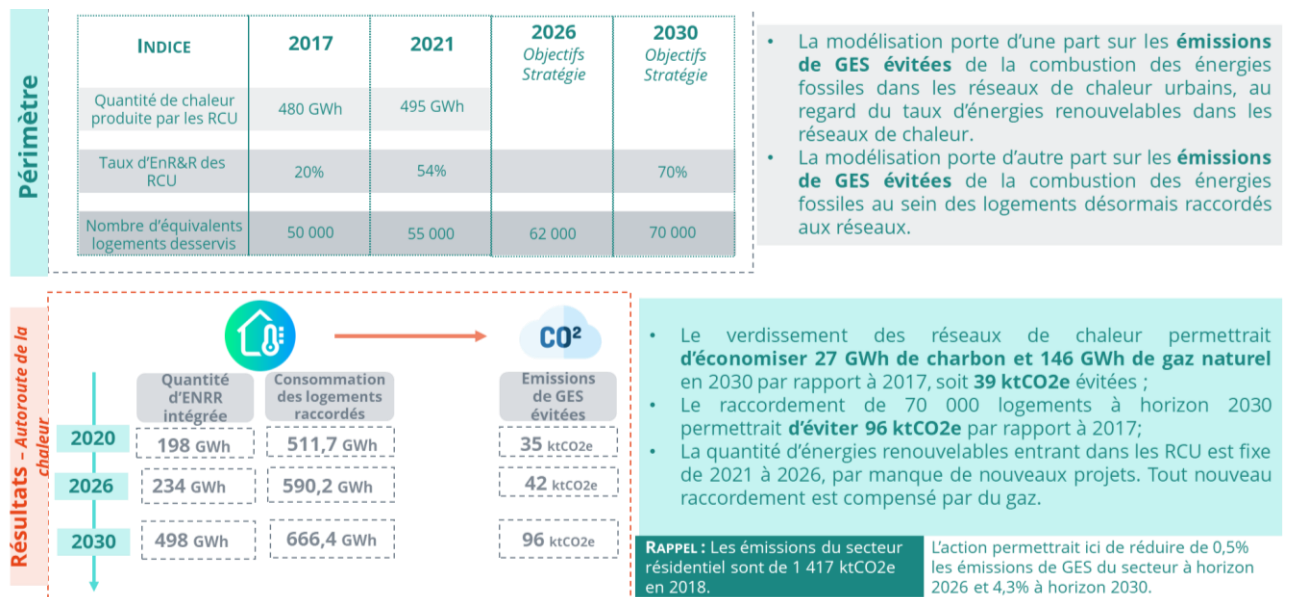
Périmètre

| INDICE | 2017 | 2021 | 2026 Objectifs Stratégie | 2030 Objectifs Stratégie |
|---|---|---|---|---|
| Quantité de chaleur produite par les RCU | 480 GWh | 495 GWh | | |
| Taux d'EnR&R des RCU | 20% | 54% | | 70% |
| Nombre d'équivalents logements desservis | 50 000 | 55 000 | 62 000 | 70 000 |

• La modélisation porte d'une part sur les **émissions de GES évitées** de la combustion des énergies fossiles dans les réseaux de chaleur urbains, au regard du taux d'énergies renouvelables dans les réseaux de chaleur.
• La modélisation porte d'autre part sur les **émissions de GES évitées** de la combustion des énergies fossiles au sein des logements désormais raccordés aux réseaux.

Résultats – Autoroute de la chaleur

CO²

| | Quantité d'ENRR intégrée | Consommation des logements raccordés | Emissions de GES évitées |
|---|---|---|---|
| 2020 | 198 GWh | 511,7 GWh | 35 ktCO2e |
| 2026 | 234 GWh | 590,2 GWh | 42 ktCO2e |
| 2030 | 498 GWh | 666,4 GWh | 96 ktCO2e |

• Le verdissement des réseaux de chaleur permettrait **d'économiser 27 GWh de charbon et 146 GWh de gaz naturel** en 2030 par rapport à 2017, soit **39 ktCO2e** évitées ;
• Le raccordement de 70 000 logements à horizon 2030 permettrait **d'éviter 96 ktCO2e** par rapport à 2017;
• La quantité d'énergies renouvelables entrant dans les RCU est fixe de 2021 à 2026, par manque de nouveaux projets. Tout nouveau raccordement est compensé par du gaz.

**RAPPEL :** Les émissions du secteur résidentiel sont de 1 417 ktCO2e en 2018.

L'action permettrait ici de réduire de 0,5% les émissions de GES du secteur à horizon 2026 et 4,3% à horizon 2030.